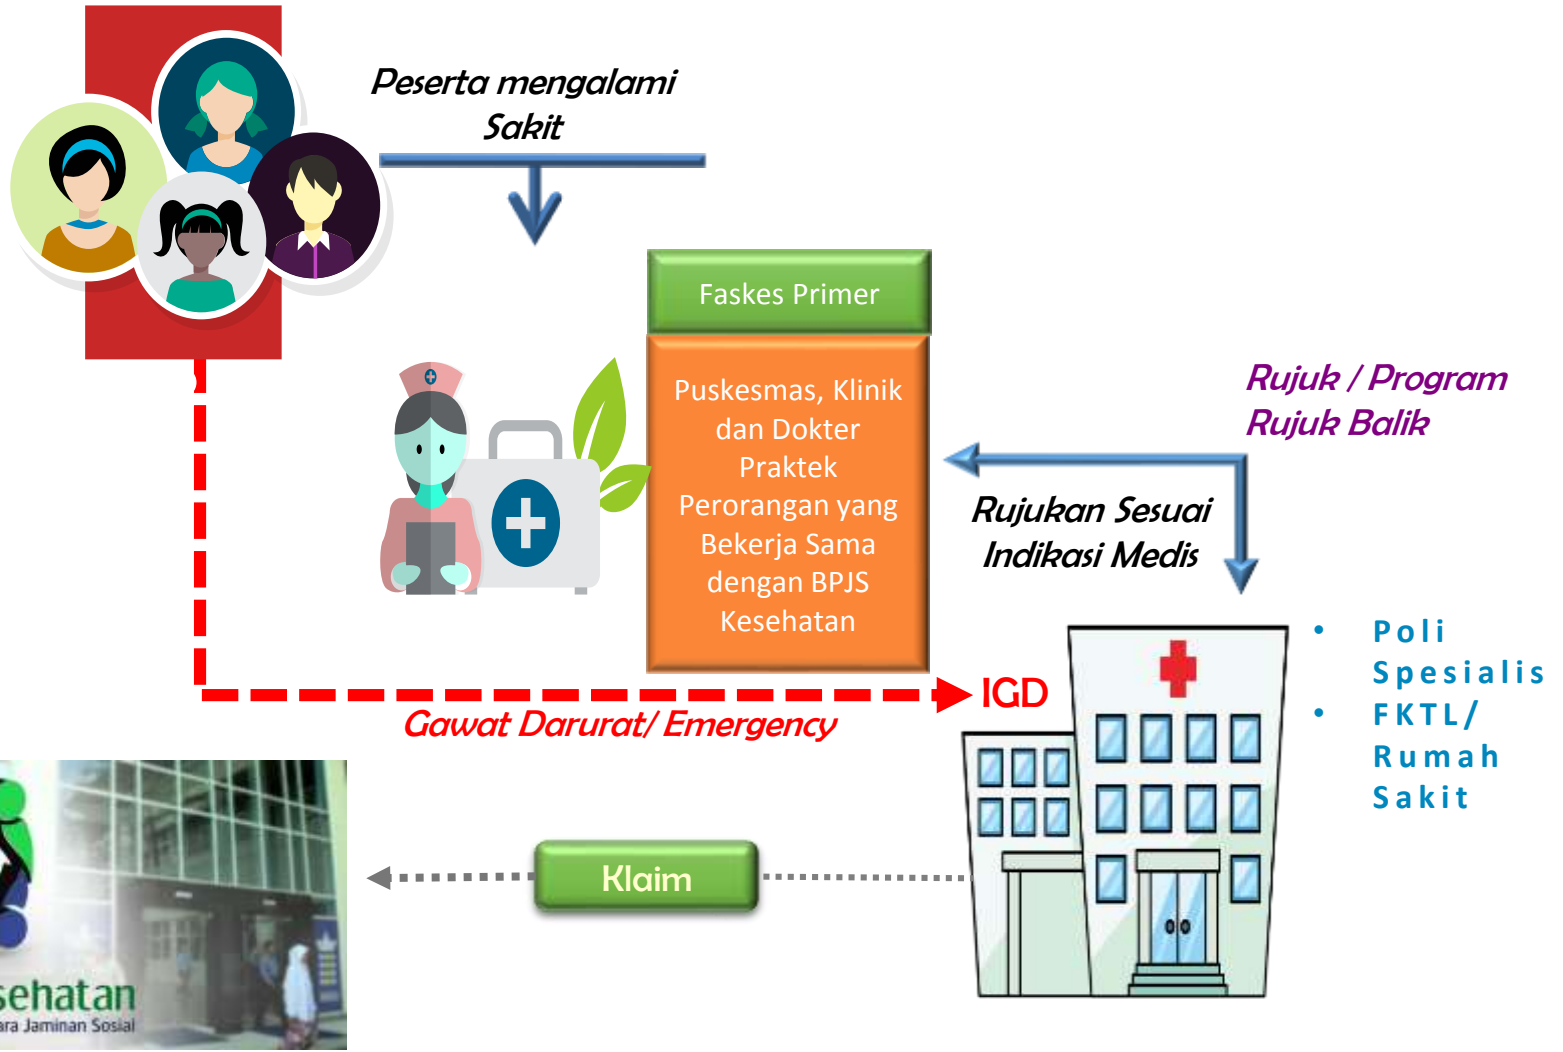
Peserta mengalami Sakit

Faskes Primer

Puskesmas, Klinik dan Dokter Praktek Perorangan yang Bekerja Sama dengan BPJS Kesehatan

Rujuk / Program Rujuk Balik

Rujukan Sesuai Indikasi Medis

- Poli Spesialis
- FKTL/ Rumah Sakit

IGD

Gawat Darurat/ Emergency

Klaim

sehatan
ara Jaminan Sosial